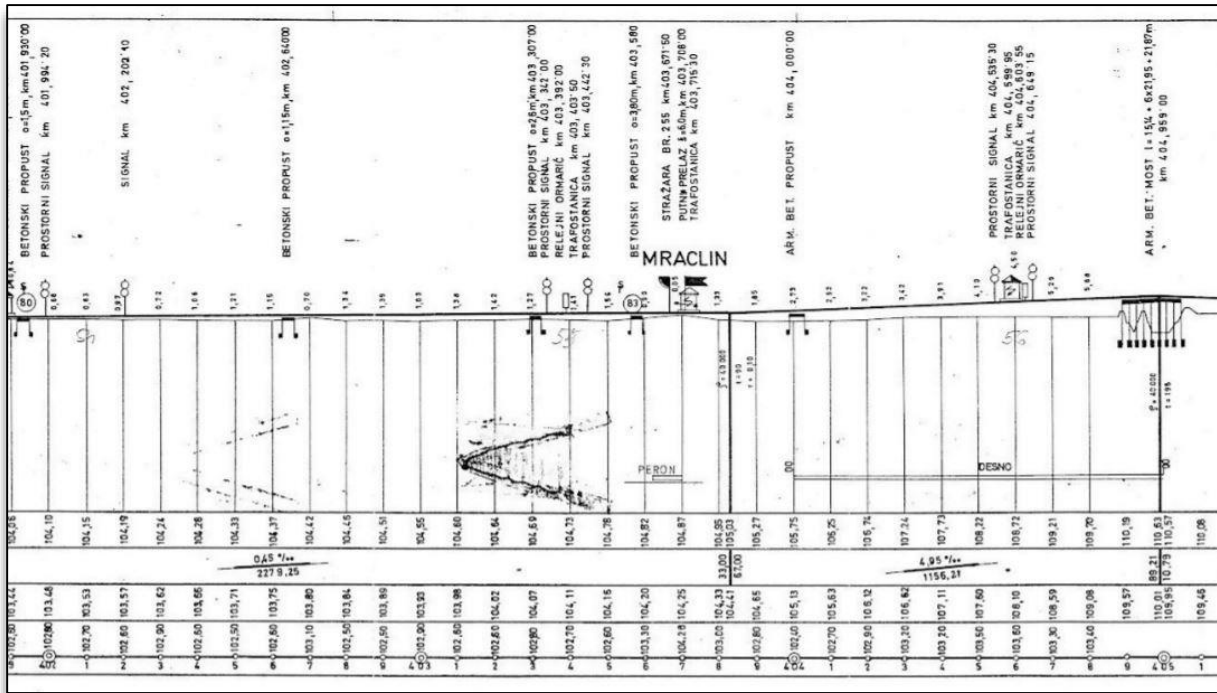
BETONSKI PROPUST o=1,5m, km 401 930'00
PROSTORNI SIGNAL km 401,994'20

SIGNAL km 402,202'40

BETONSKI PROPUST o=1,5m, km 402,640'00

BETONSKI PROPUST o=2,6m, km 403,307'00
PROSTORNI SIGNAL km 403,342'00
RELEJNI ORMARIĆ km 403,392'00
TRAFOSTANICA km 403,403'50
PROSTORNI SIGNAL km 403,442'30

BETONSKI PROPUST o=3,0m, km 403,580

STRAŽARA BR. 255 km 403,671'50
PUTNI PRELAZ š=6,0m km 403,708'00
TRAFOSTANICA km 403,715'30

ARM. BET. PROPUST km 404,000'00

PROSTORNI SIGNAL km 404,535'30
TRAFOSTANICA km 404,599'95
RELEJNI ORMARIĆ km 404,603'55
PROSTORNI SIGNAL km 404,649'15

ARM. BET. MOST l= 15,4 + 6x21,95 + 21,07m
km 404,959'00

MRACLIN

80

83

PERON

DESNO

104,98 104,10 104,15 104,19 104,24 104,28 104,33 104,37 104,42 104,46 104,51 104,55 104,60 104,64 104,69 104,73 104,78 104,82 104,87 104,95 105,03 105,27 105,75 106,25 106,74 107,24 107,73 108,22 108,72 109,21 109,70 110,19 110,63 110,57 110,08

0,45 ‰
2279,25

4,95 ‰
1156,21

33,00
67,00

89,21
10,79

103,44 103,48 103,53 103,57 103,62 103,66 103,71 103,75 103,80 103,84 103,89 103,93 103,98 104,02 104,07 104,11 104,15 104,20 104,25 104,33 104,41 104,65 105,13 105,63 106,12 106,62 107,11 107,60 108,10 108,59 109,08 109,57 110,01 109,95 109,46

102,80 102,70 102,60 102,90 102,60 102,50 102,60 103,10 102,50 102,50 102,90 102,60 102,80 102,70 103,60 103,30 104,28 103,00 102,80 102,40 102,70 102,90 103,20 103,20 103,50 103,60 103,30 103,40

4 02 1 2 3 4 5 6 7 8 9 4 03 1 2 3 4 5 6 7 8 9 4 04 1 2 3 4 5 6 7 8 9 4 05 1